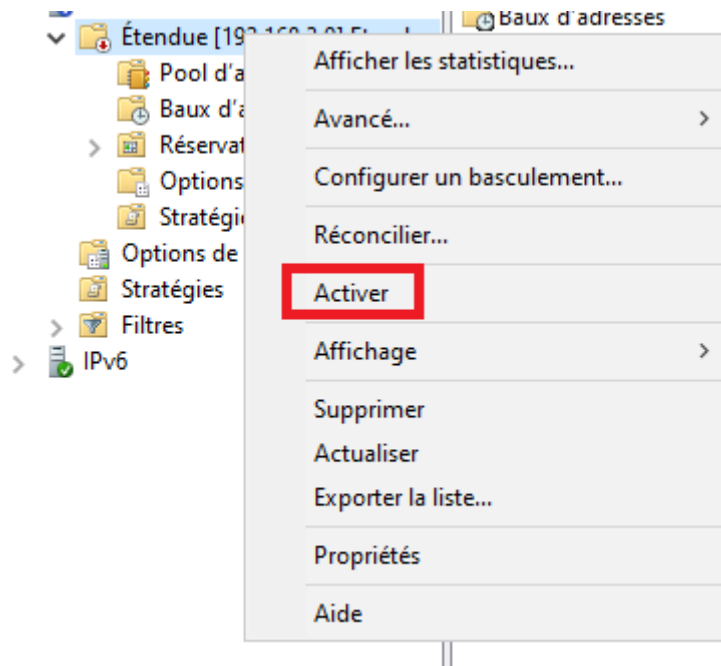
Étendue [192.168.2.0] Et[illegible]
Pool d'a
Baux d'a
Réservat
Options
Stratégi
Options de
Stratégies
Filtres
IPv6

Baux d'adresses

Afficher les statistiques...
Avancé...
Configurer un basculement...
Réconcilier...
Activer
Affichage
Supprimer
Actualiser
Exporter la liste...
Propriétés
Aide